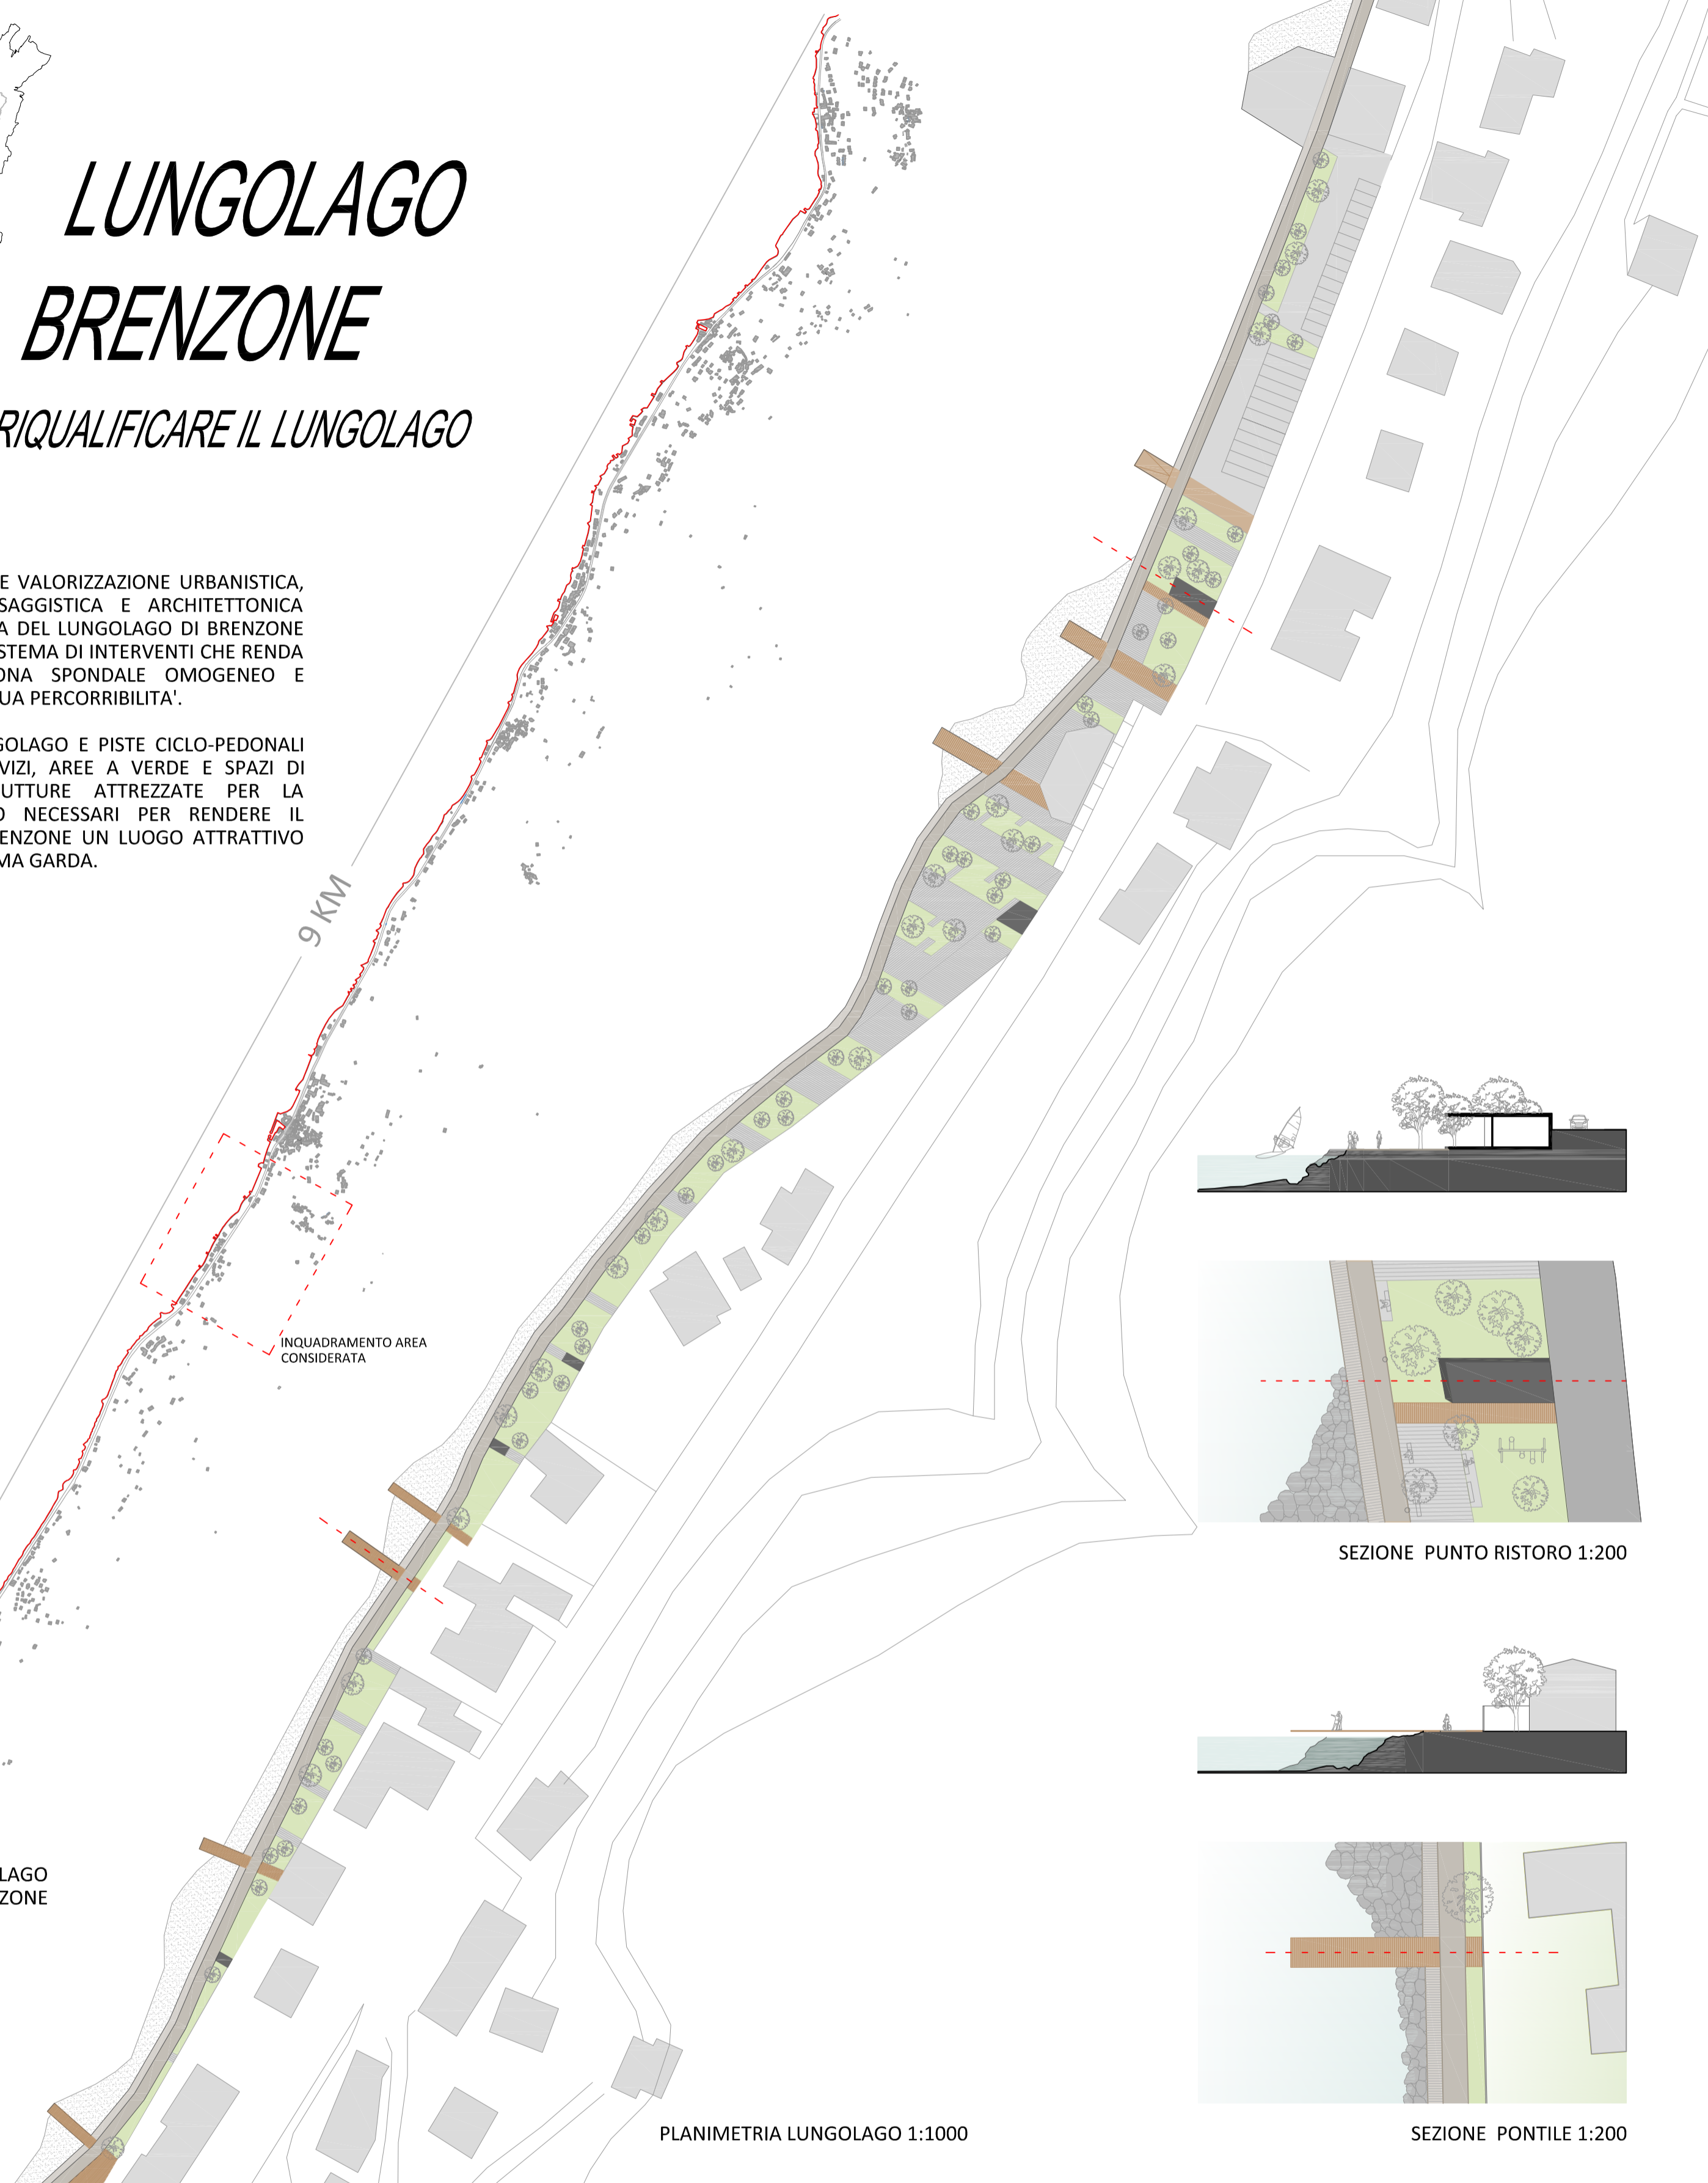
LUNGOLAGO BRENZONE

RIQUALIFICARE IL LUNGOLAGO

E VALORIZZAZIONE URBANISTICA, SAGGISTICA E ARCHITETTONICA A DEL LUNGOLAGO DI BRENZONE STEMA DI INTERVENTI CHE RENDA ONA SPONDALE OMOGENEO E UA PERCORRIBILITA'.

GOLAGO E PISTE CICLO-PEDONALI VIZI, AREE A VERDE E SPAZI DI UTTURE ATTREZZATE PER LA O NECESSARI PER RENDERE IL ENZONE UN LUOGO ATTRATTIVO MA GARDA.

9 KM

INQUADRAMENTO AREA CONSIDERATA

LAGO
ZONE

SEZIONE PUNTO RISTORO 1:200

PLANIMETRIA LUNGOLAGO 1:1000

SEZIONE PONTILE 1:200